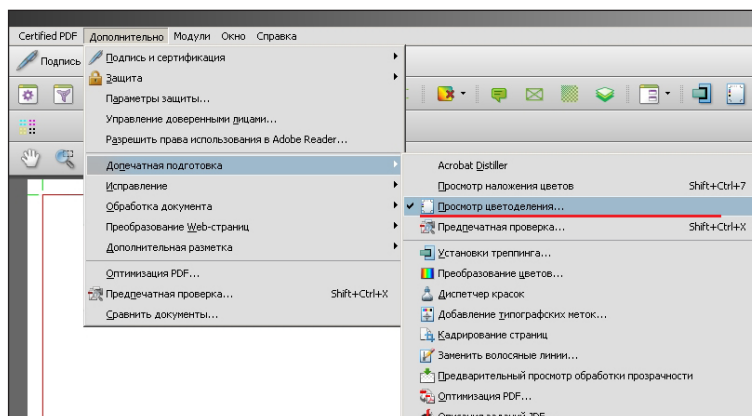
Certified PDF Дополнительно Модули Окно Справка

Подпись

Подпись и сертификация
Защита
Параметры защиты...
Управление доверенными лицами...
Разрешить права использования в Adobe Reader...

Допечатная подготовка
Исправление
Обработка документа
Преобразование Web-страниц
Дополнительная разметка

Оптимизация PDF...
Предпечатная проверка... Shift+Ctrl+X
Сравнить документы...

Acrobat Distiller
Просмотр наложения цветов Shift+Ctrl+7
Просмотр цветоделения...
Предпечатная проверка... Shift+Ctrl+X

Установки треппинга...
Преобразование цветов...
Диспетчер красок
Добавление типографских меток...
Кадрирование страниц
Заменить волосяные линии...
Предварительный просмотр обработки прозрачности
Оптимизация PDF...
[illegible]